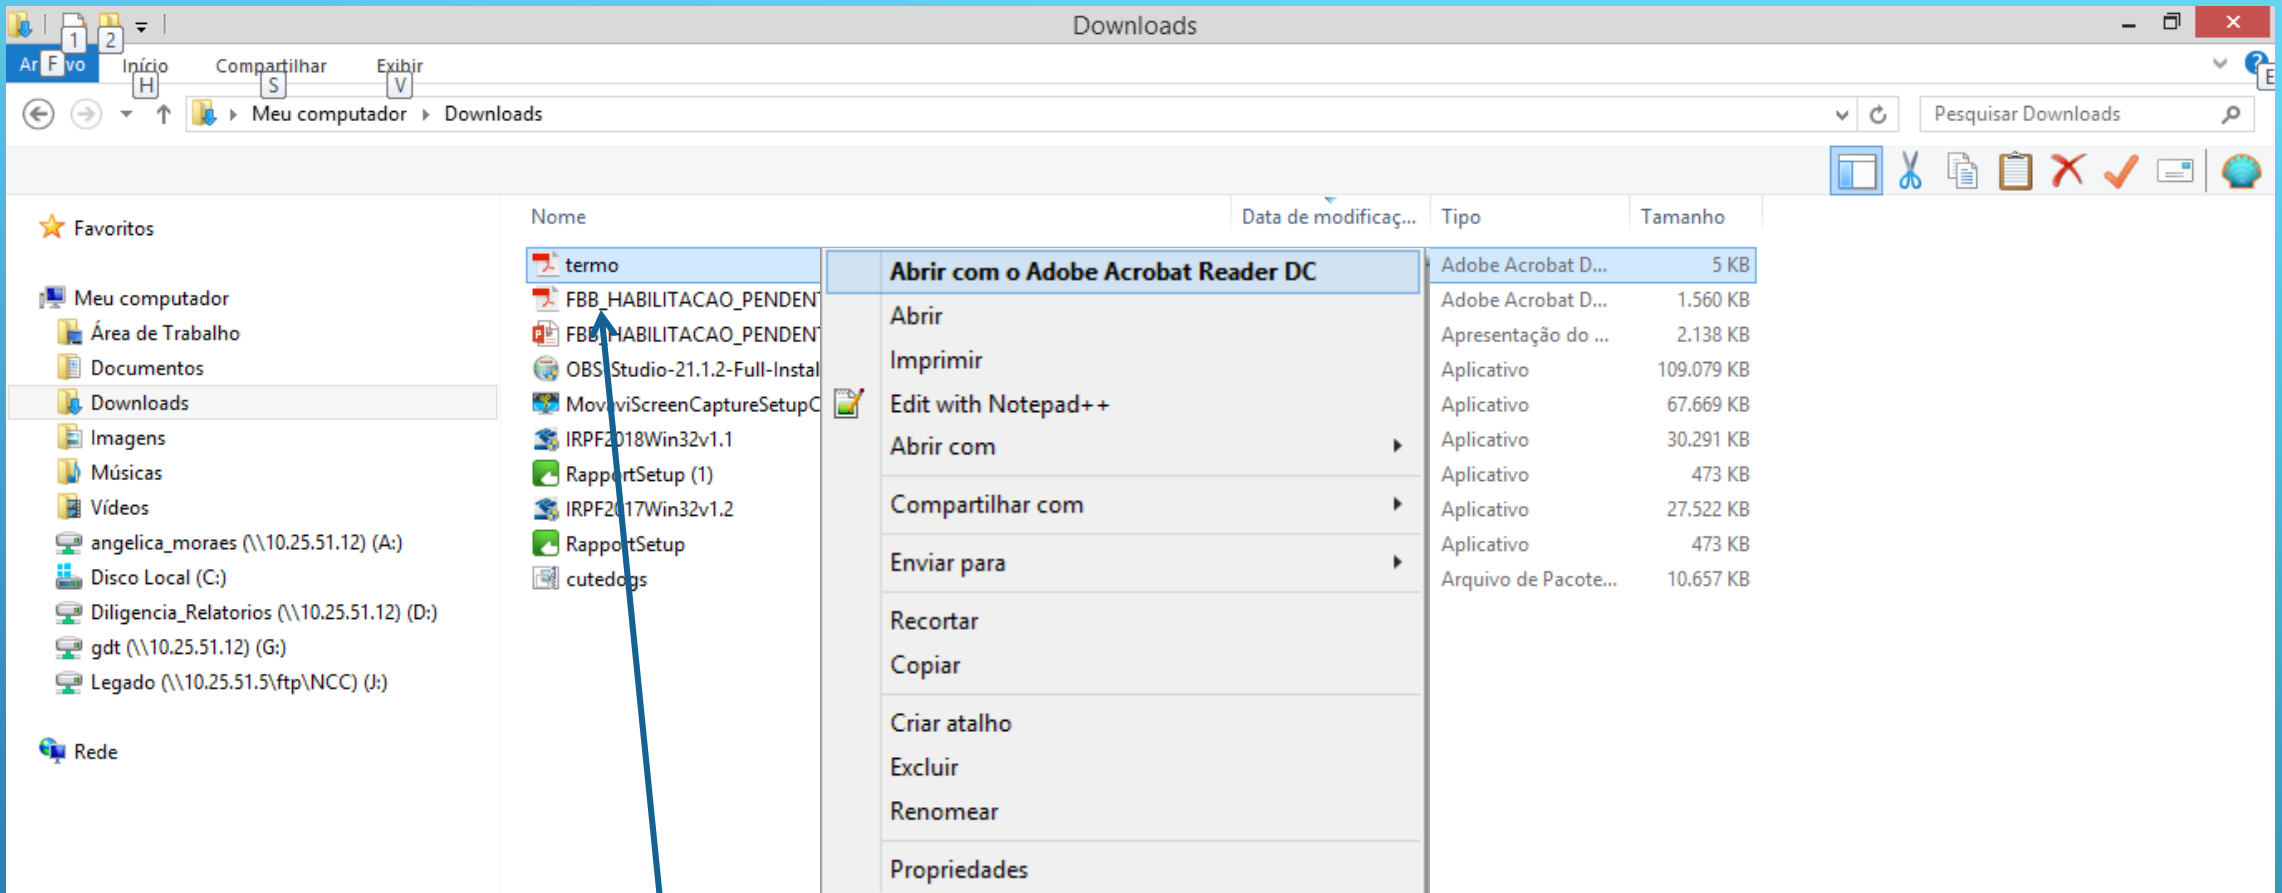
1 2 Downloads

Ar F vo Início H Compartilhar S Exibir V E

Meu computador › Downloads

Pesquisar Downloads

Favoritos

Meu computador
Área de Trabalho
Documentos
Downloads
Imagens
Músicas
Vídeos
angelica_moraes (\\10.25.51.12) (A:)
Disco Local (C:)
Diligencia_Relatorios (\\10.25.51.12) (D:)
gdt (\\10.25.51.12) (G:)
Legado (\\10.25.51.5\ftp\NCC) (J:)

Rede

| Nome | Data de modificaç... | Tipo | Tamanho |
|---|---|---|---|
| termo | | Adobe Acrobat D... | 5 KB |
| FBB_HABILITACAO_PENDEN | | Adobe Acrobat D... | 1.560 KB |
| FBB_HABILITACAO_PENDEN | | Apresentação do ... | 2.138 KB |
| OBS Studio-21.1.2-Full-Instal | | Aplicativo | 109.079 KB |
| MoviviScreenCaptureSetupC | | Aplicativo | 67.669 KB |
| IRPF2018Win32v1.1 | | Aplicativo | 30.291 KB |
| RapportSetup (1) | | Aplicativo | 473 KB |
| IRPF2017Win32v1.2 | | Aplicativo | 27.522 KB |
| RapportSetup | | Aplicativo | 473 KB |
| cutedogs | | Arquivo de Pacote... | 10.657 KB |

Abrir com o Adobe Acrobat Reader DC
Abrir
Imprimir
Edit with Notepad++
Abrir com
Compartilhar com
Enviar para
Recortar
Copiar
Criar atalho
Excluir
Renomear
Propriedades